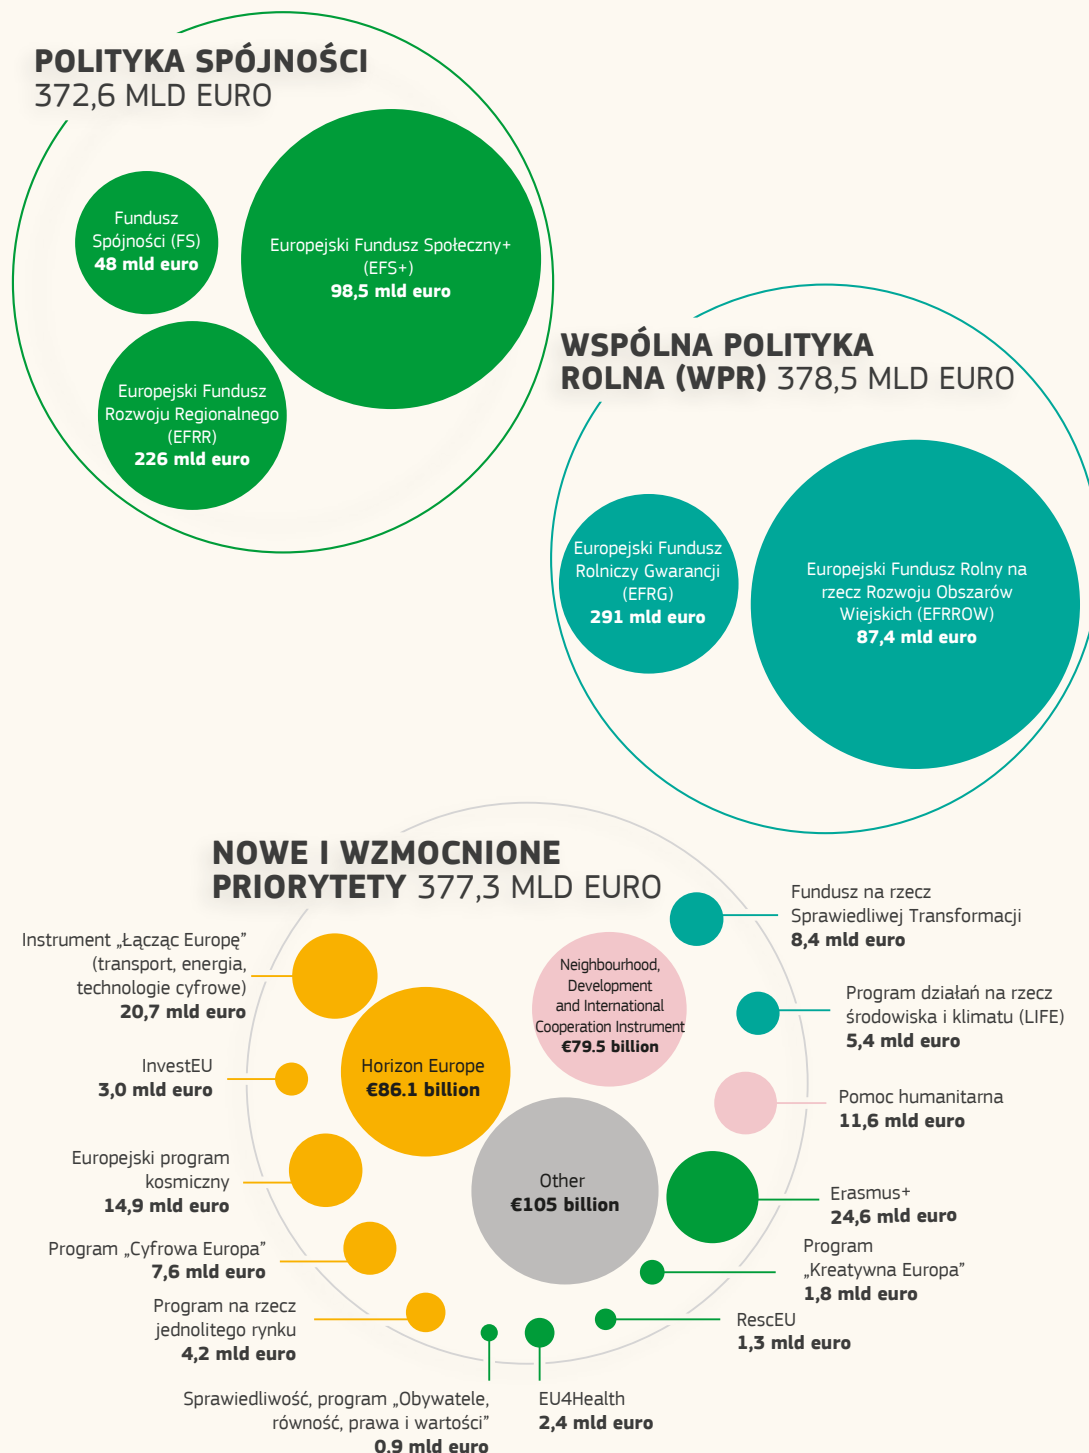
POLITYKA SPÓJNOŚCI
372,6 MLD EURO

Fundusz Spójności (FS)
48 mld euro

Europejski Fundusz Społeczny+ (EFS+)
98,5 mld euro

Europejski Fundusz Rozwoju Regionalnego (EFRR)
226 mld euro

WSPÓLNA POLITYKA ROLNA (WPR) 378,5 MLD EURO

Europejski Fundusz Rolniczy Gwarancji (EFRG)
291 mld euro

Europejski Fundusz Rolny na rzecz Rozwoju Obszarów Wiejskich (EFRROW)
87,4 mld euro

NOWE I WZMOCNIONE PRIORYTETY 377,3 MLD EURO

Instrument „Łącząc Europę” (transport, energia, technologie cyfrowe)
20,7 mld euro

InvestEU
3,0 mld euro

Europejski program kosmiczny
14,9 mld euro

Program „Cyfrowa Europa”
7,6 mld euro

Program na rzecz jednolitego rynku
4,2 mld euro

Sprawiedliwość, program „Obywatele, równość, prawa i wartości”
0,9 mld euro

EU4Health
2,4 mld euro

Horizon Europe
€86.1 billion

Neighbourhood, Development and International Cooperation Instrument
€79.5 billion

Other
€105 billion

Fundusz na rzecz Sprawiedliwej Transformacji
8,4 mld euro

Program działań na rzecz środowiska i klimatu (LIFE)
5,4 mld euro

Pomoc humanitarna
11,6 mld euro

Erasmus+
24,6 mld euro

Program „Kreatywna Europa”
1,8 mld euro

RescEU
1,3 mld euro